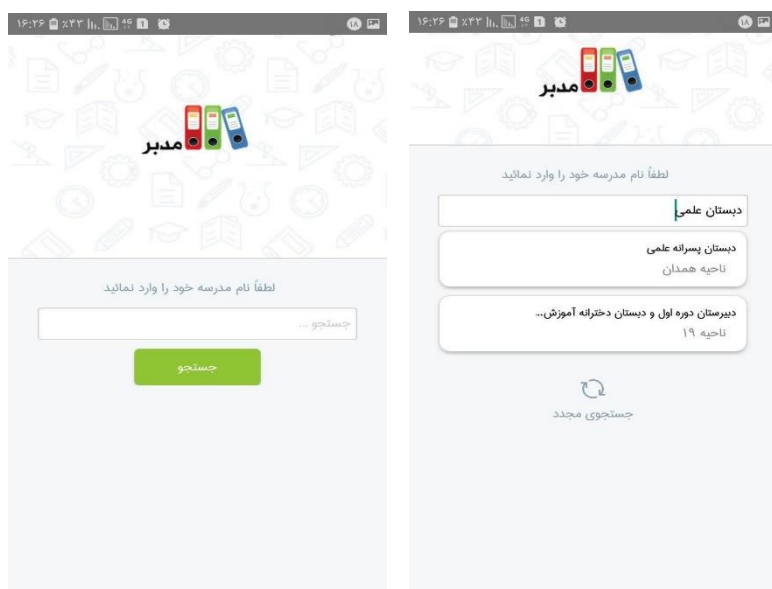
۱۶:۲۶ ٪۴۳ 4G ۱۸

مدبر

لطفاً نام مدرسه خود را وارد نمائید

جستجو ...

جستجو

۱۶:۲۶ ٪۴۳ 4G ۱۸

مدبر

لطفاً نام مدرسه خود را وارد نمائید

دبستان علمی

دبستان پسرانه علمی
ناحیه همدان

دبیرستان دوره اول و دبستان دخترانه آموزش...
ناحیه ۱۹

جستجوی مجدد